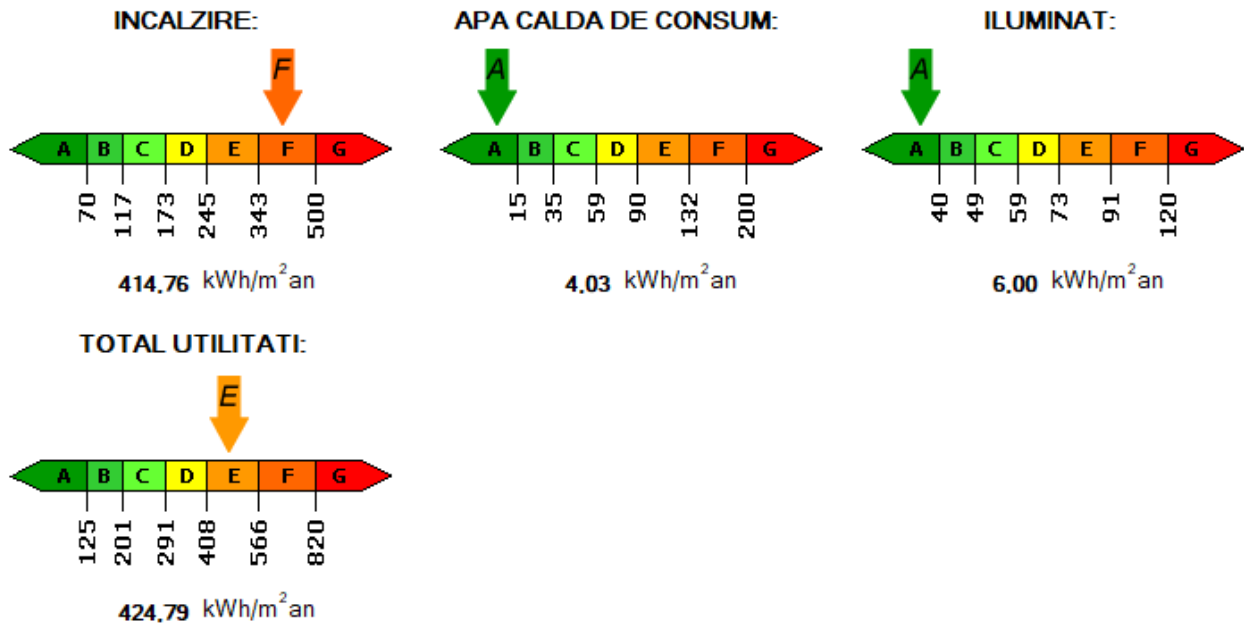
INCALZIRE:

F

A B C D E F G

70 117 173 245 343 500

414,76 kWh/m$^2$an

APA CALDA DE CONSUM:

A

A B C D E F G

15 35 59 90 132 200

4,03 kWh/m$^2$an

ILUMINAT:

A

A B C D E F G

40 49 59 73 91 120

6,00 kWh/m$^2$an

TOTAL UTILITATI:

E

A B C D E F G

125 201 291 408 566 820

424,79 kWh/m$^2$an